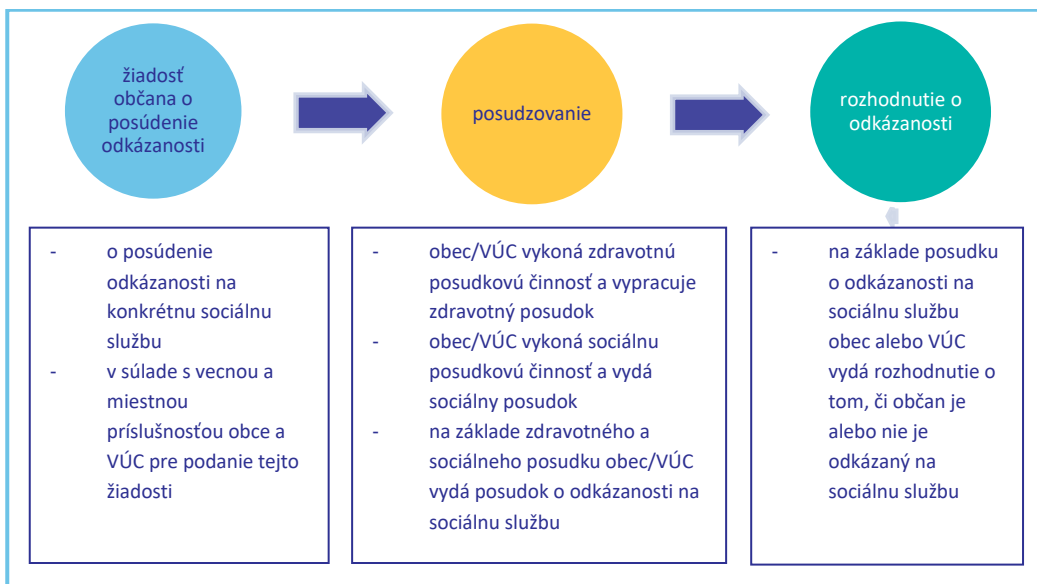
žiadosť občana o posúdenie odkázanosti

posudzovanie

rozhodnutie o odkázanosti

- o posúdenie odkázanosti na konkrétnu sociálnu službu
- v súlade s vecnou a miestnou príslušnosťou obce a VÚC pre podanie tejto žiadosti

- obec/VÚC vykoná zdravotnú posudkovú činnosť a vypracuje zdravotný posudok
- obec/VÚC vykoná sociálnu posudkovú činnosť a vydá sociálny posudok
- na základe zdravotného a sociálneho posudku obec/VÚC vydá posudok o odkázanosti na sociálnu službu

- na základe posudku o odkázanosti na sociálnu službu obec alebo VÚC vydá rozhodnutie o tom, či občan je alebo nie je odkázaný na sociálnu službu